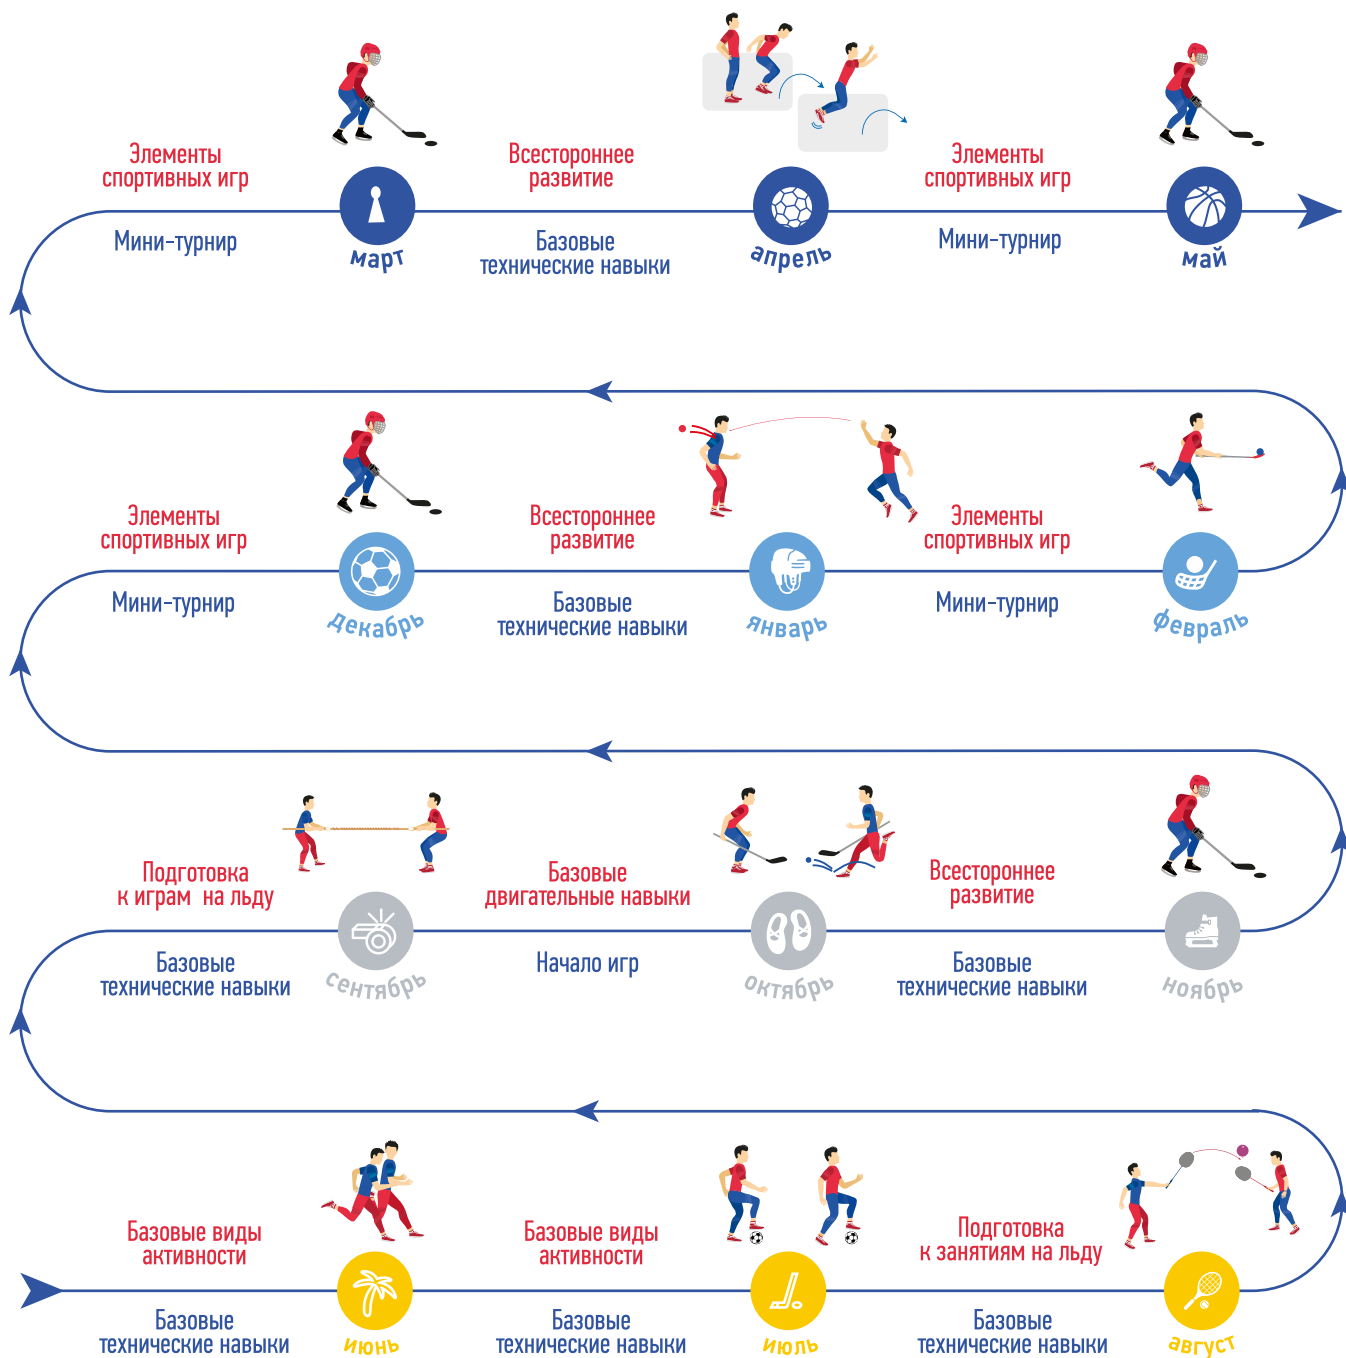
Элементы спортивных игр

Мини-турнир

март

Всестороннее развитие

Базовые технические навыки

апрель

Элементы спортивных игр

Мини-турнир

май

Элементы спортивных игр

Мини-турнир

декабрь

Всестороннее развитие

Базовые технические навыки

январь

Элементы спортивных игр

Мини-турнир

февраль

Подготовка к играм на льду

Базовые технические навыки

сентябрь

Базовые двигательные навыки

Начало игр

октябрь

Всестороннее развитие

Базовые технические навыки

ноябрь

Базовые виды активности

Базовые технические навыки

июнь

Базовые виды активности

Базовые технические навыки

июль

Подготовка к занятиям на льду

Базовые технические навыки

август